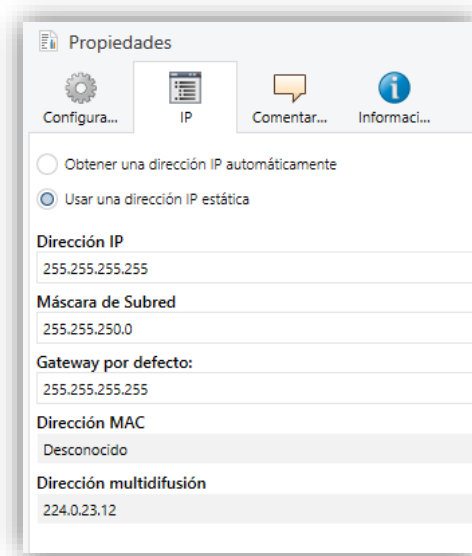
Propiedades

Configura... IP Comentar... Informaci...

Obtener una dirección IP automáticamente

Usar una dirección IP estática

Dirección IP
255.255.255.255

Máscara de Subred
255.255.250.0

Gateway por defecto:
255.255.255.255

Dirección MAC
Desconocido

Dirección multidifusión
224.0.23.12